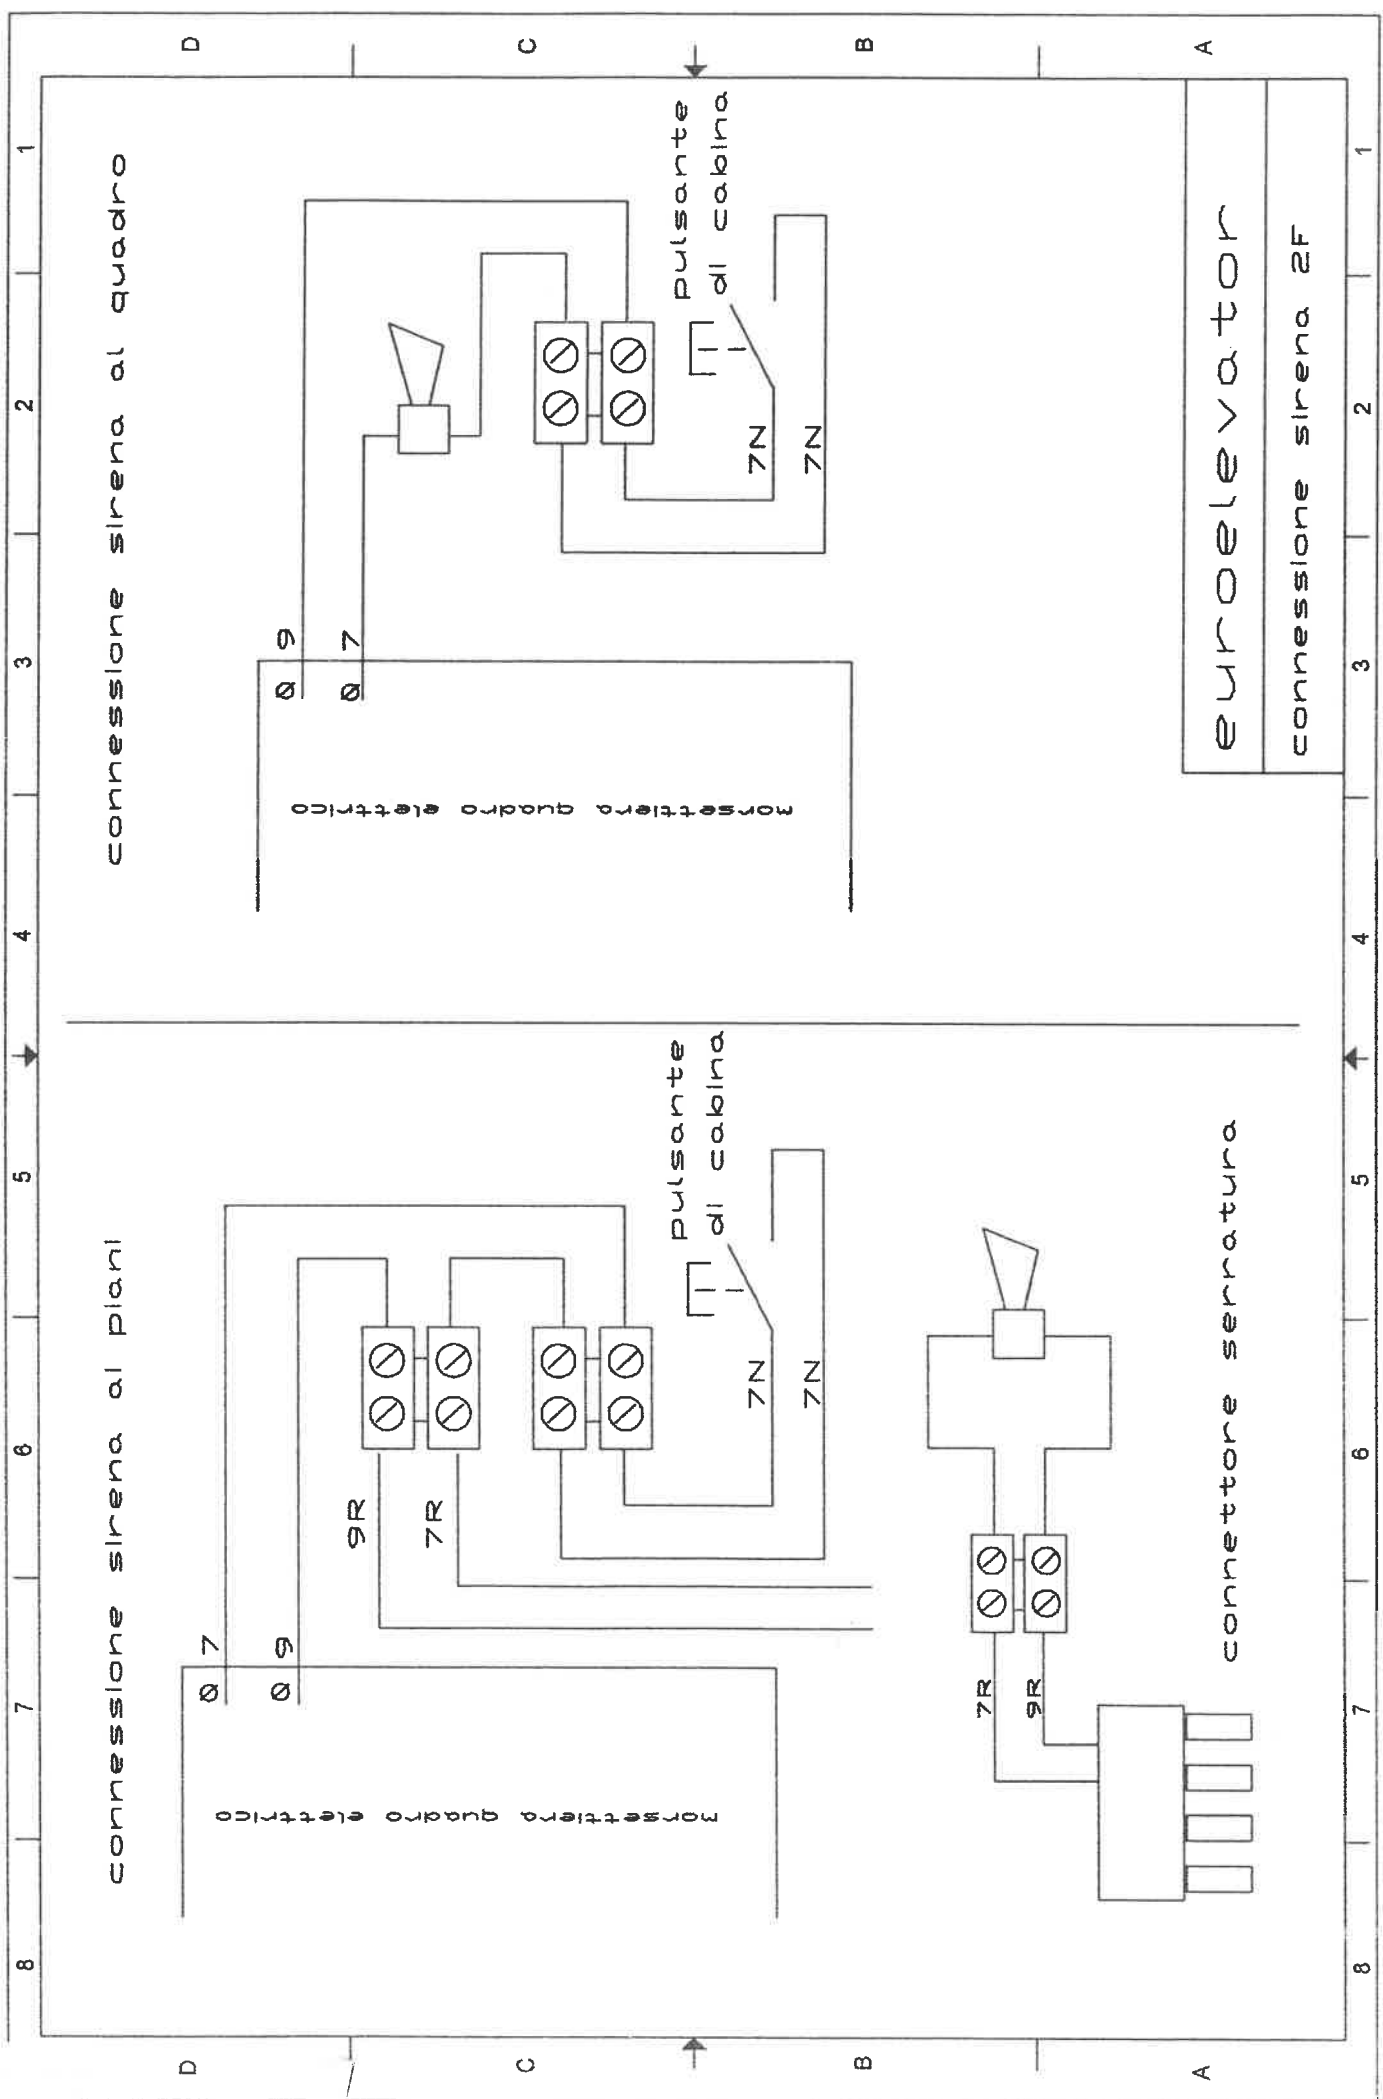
D C B A

1 2 3 4 5 6 7 8

connessione sirena al quadro

pulsante di cabina

7N 7N

9 7

Ø Ø

morsettiera quadro elettrico

euroelevator

connessione sirena 2F

connessione sirena ai piani

pulsante di cabina

7N 7N

9R 7R

7 9

Ø Ø

morsettiera quadro elettrico

connettore serratura

7R 9R

1 2 3 4 5 6 7 8

D C B A